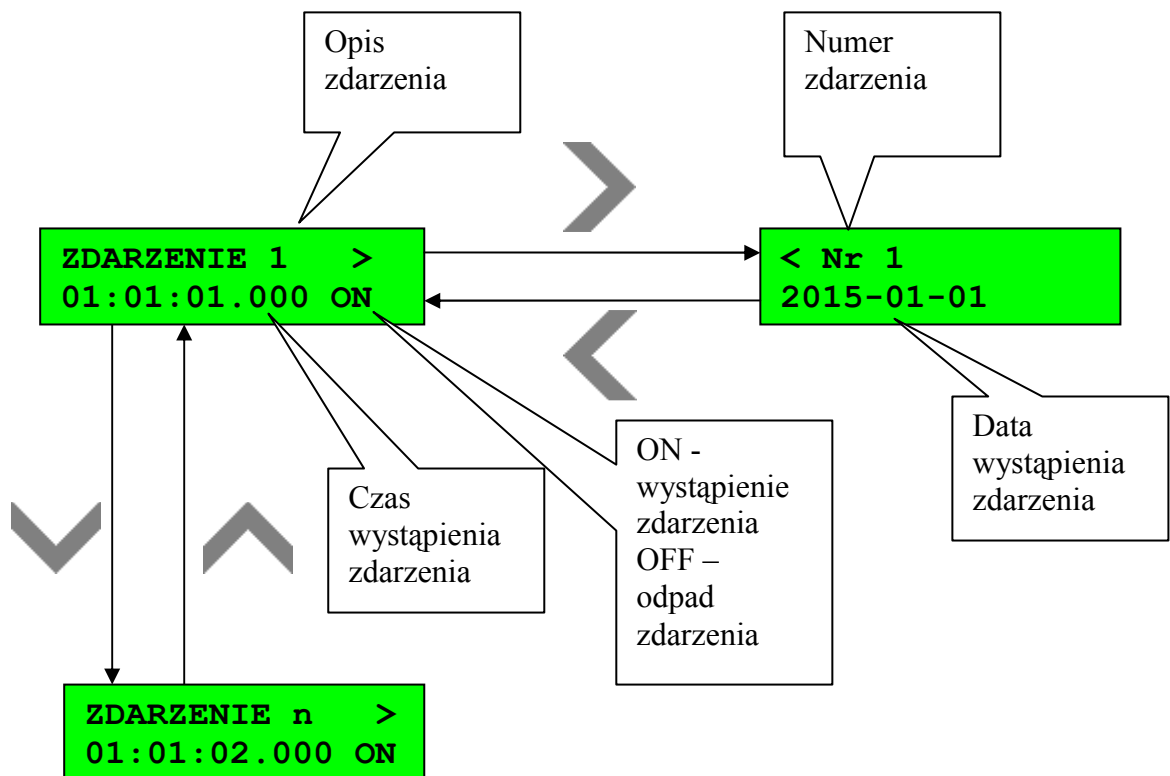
Opis zdarzenia

Numer zdarzenia

ZDARZENIE 1 >
01:01:01.000 ON

< Nr 1
2015-01-01

Data wystąpienia zdarzenia

ON - wystąpienie zdarzenia
OFF – odpad zdarzenia

Czas wystąpienia zdarzenia

ZDARZENIE n >
01:01:02.000 ON